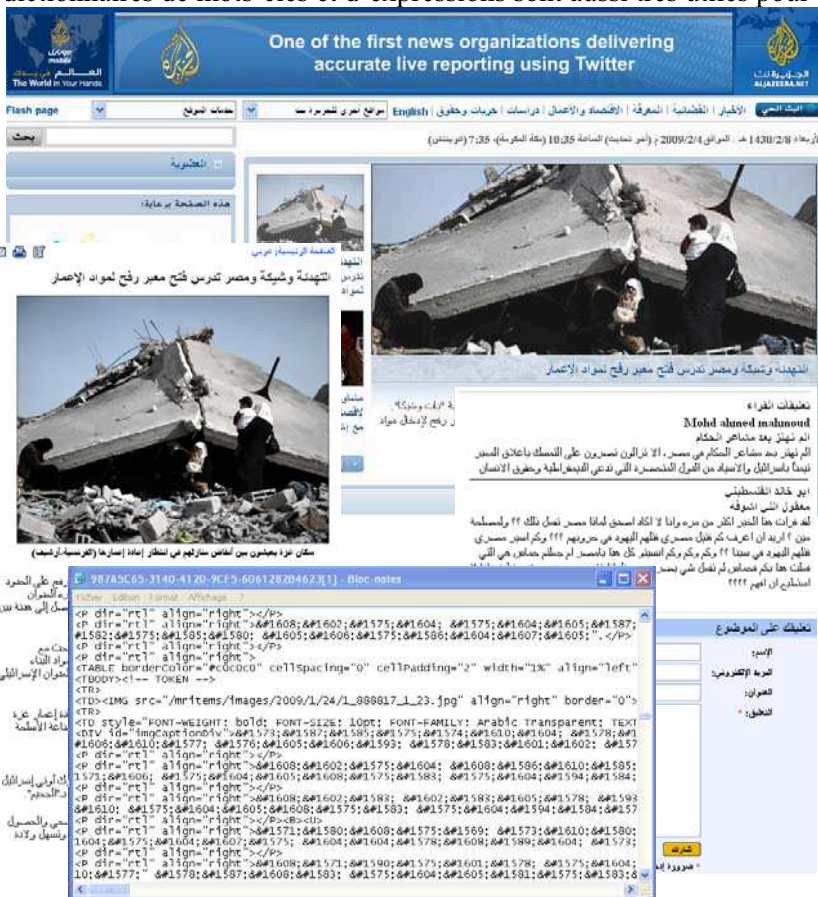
dictionnaires de mots-clés et d'expressions sont aussi très utiles pour

mobile
العالم في يديك
The World in Your Hands

One of the first news organizations delivering accurate live reporting using Twitter

الجزيرة نت
ALJAZEERA.NET

Flash page | خدمات الموقع | مواقع أخرى للجزيرة نت | English | الأخبار | الفضائية | المعرفة | الاقتصاد والأعمال | دراسات | حريات وحقوق | البث الحي

بحث

الأربعاء 1430/2/8 هـ - الموافق 2009/2/4 م (آخر تحديث) الساعة 10:35 (مكة المكرمة)، 7:35 (غرينتش)

العضوية

هذه الصفحة برعاية:

الصفحة الرئيسية، عربي

التهدئة وشيكة ومصر تدرس فتح معبر رفح لمواد الإعمار

سكان غزة يجلسون بين أنقاض منازلهم في انتظار إعادة إعمارها (الفرنسية-أرشيف)

التهدئة وشيكة ومصر تدرس فتح معبر رفح لمواد الإعمار

تعليقات القراء
Mohd ahmed mahmoud
الم تهتز بعد مشاعر الحكام
الم تهتز بعد مشاعر الحكام في مصر، الا تزالون تصرون على التمسك باغلاق المعبر تيمنا باسرائيل والاستبداد من الدول المتحضرة التي تدعي الديمقراطية وحقوق الانسان

ابو خالد الفلسطيني
معقول اللي اشوفه
لقد قرات هذا الخبر اكثر من مره وانا لا اكاد اصدق لماذا مصر تعمل ذلك ؟؟ بالمصلحة مين ؟ اريد ان اعرف كم قتيل مصري ظلم اليهود في حروبهم ؟؟ وكم اسير مصري ظلم اليهود في سجنا ؟؟ وكم وكم اصبحنا كل هذا باسم ... ام حكم حماس هي التي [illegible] لنا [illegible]
استطيع ان افهم ؟؟؟؟

تعليقك على الموضوع
الإسم:
البريد الإلكتروني:
العنوان:
التعليق: *
شارك
* ضرورة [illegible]

987A5C65-3140-4120-9CF5-606128284623[1] - Bloc-notes
Fichier Edition Format Affichage ?
<P dir="rtl" align="right"></P>
<P dir="rtl" align="right">&#1608;&#1602;&#1575;&#1604; &#1575;&#1604;&#1605;&#1587;
&#1582;&#1575;&#1585;&#1580; &#1605;&#1606;&#1575;&#1586;&#1604;&#1607;&#1605;".</P>
<P dir="rtl" align="right"></P>
<P dir="rtl" align="right">
<TABLE borderColor="#c0c0c0" cellSpacing="0" cellPadding="2" width="1%" align="left"
<TBODY><!-- TOKEN -->
<TR>
<TD><IMG src="/mritems/images/2009/1/24/1_888817_1_23.jpg" align="right" border="0">
<TR>
<TD style="FONT-WEIGHT: bold; FONT-SIZE: 10pt; FONT-FAMILY: Arabic Transparent; TEXT
<DIV id="imgCaptionDiv">&#1573;&#1587;&#1585;&#1575;&#1574;&#1610;&#1604; &#1578;&#1
&#1606;&#1610;&#1577; &#1576;&#1605;&#1606;&#1593; &#1578;&#1583;&#1601;&#1602; &#157
<P dir="rtl" align="right"></P>
<P dir="rtl" align="right">&#1608;&#1602;&#1575;&#1604; &#1608;&#1586;&#1610;&#1585;
1571;&#1606; &#1575;&#1604;&#1605;&#1608;&#1575;&#1583; &#1575;&#1604;&#1594;&#1584;
<P dir="rtl" align="right"></P>
<P dir="rtl" align="right">&#1608;&#1602;&#1583; &#1602;&#1583;&#1605;&#1578; &#1593
&#1610;&#1575;&#1604;&#1605;&#1608;&#1575;&#1583; &#1575;&#1604;&#1594;&#1584;&#157
<P dir="rtl" align="right"></P>
<P dir="rtl" align="right"></P><B><U>
<P dir="rtl" align="right">&#1571;&#1580;&#1608;&#1575;&#1569; &#1573;&#1610;&#1580;
1604;&#1575;&#1604;&#1607;&#1575; &#1604;&#1604;&#1578;&#1608;&#1589;&#1604; &#1573;
<P dir="rtl" align="right"></P>
<P dir="rtl" align="right">&#1608;&#1571;&#1590;&#1575;&#1601;&#1578; &#1575;&#1604;
10;&#1577;" &#1578;&#1587;&#1608;&#1583; &#1575;&#1604;&#1605;&#1581;&#1575;&#1583;&